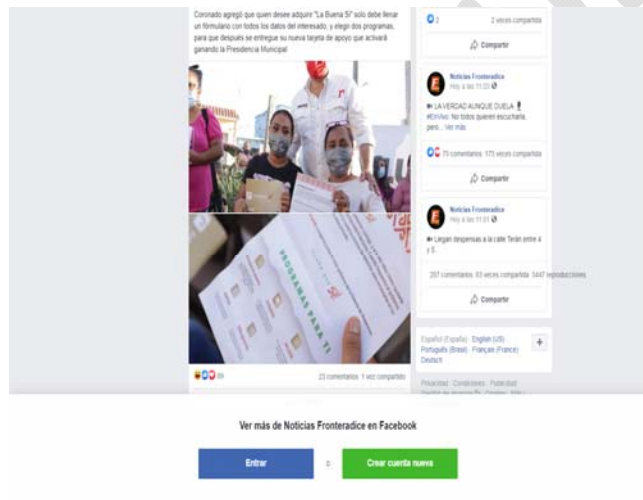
Coronado agregó que quien desee adquirir "La Buena 5" solo debe llenar un formulario con todos los datos del interesado, y elegir dos programas, para que después se entregue su nueva tarjeta de apoyo que activará ganando la Presidencia Municipal.

PROGRAMAS PARA TI

39

23 comentarios 1 vez compartido

2

2 veces compartida

Compartir

Noticias Fronteradice
Hoy a las 11:33

LA VERDAD AUNQUE DUELA #EnVivo No todos quieren escuchala, pero... Ver más

75 comentarios 175 veces compartida

Compartir

Noticias Fronteradice
Hoy a las 11:31

Llegan despensas a la calle Terán entre 4 y 5.

287 comentarios 83 veces compartida 5447 reproducciones

Compartir

Español (España) · English (US) · Português (Brasil) · Français (France) · Deutsch

Privacidad · Condiciones · Publicidad

Ver más de Noticias Fronteradice en Facebook

Entrar

o

Crear cuenta nueva